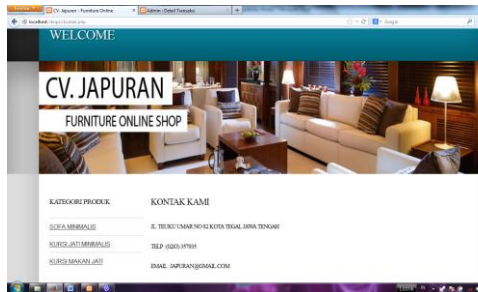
CV. Japuran - Furniture Online
Admin - Detail Transaksi
localhost/ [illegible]/kontak.php
Google

WELCOME

CV. JAPURAN
FURNITURE ONLINE SHOP

KATEGORI PRODUK
SOFA MINIMALIS
KURSI JATI MINIMALIS
KURSI MAKAN JATI

KONTAK KAMI

JL. TEUKU UMAR NO 62 KOTA TEGAL JAWA TENGAH

TELP. (0283) 357895

EMAIL : JAPURAN@GMAIL.COM